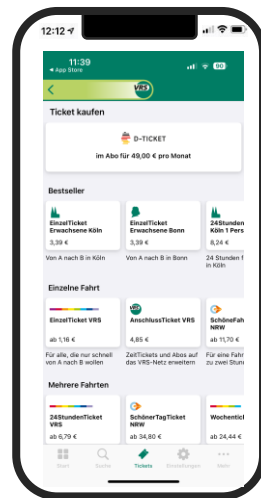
12:12

11:39
◂ App Store
90

VRS

Ticket kaufen

D-TICKET
im Abo für 49,00 € pro Monat

Bestseller

EinzelTicket Erwachsene Köln
3,39 €
Von A nach B in Köln

EinzelTicket Erwachsene Bonn
3,39 €
Von A nach B in Bonn

24StundenTicket Köln 1 Pers
8,24 €
24 Stunden f in Köln

Einzelne Fahrt

EinzelTicket VRS
ab 1,16 €
Für alle, die nur schnell von A nach B wollen

AnschlussTicket VRS
4,85 €
ZeitTickets und Abos auf das VRS-Netz erweitern

SchönerFa NRW
ab 11,70 €
Für eine Fah zu zwei Stun

Mehrere Fahrten

24StundenTicket VRS
ab 6,79 €

SchönerTagTicket NRW
ab 34,80 €

WochenticI
ab 24,44 €

Start
Suche
Tickets
Einstellungen
Mehr